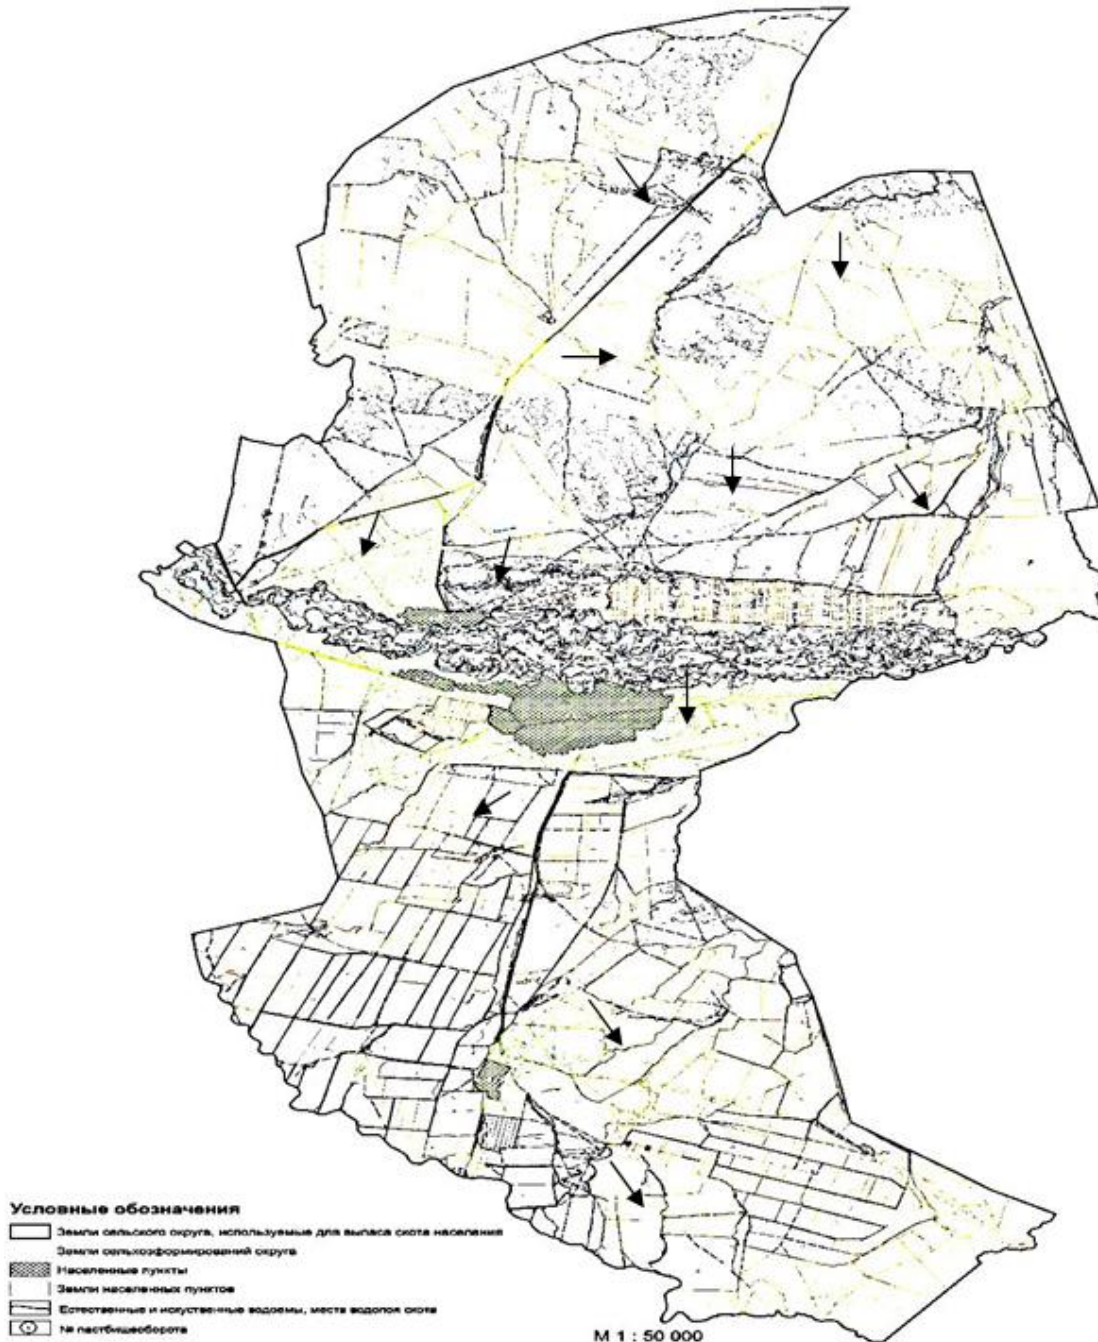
Условные обозначения
Земли сельского округа, используемые для выпаса скота населения
Земли сельхозформирований округа
Населенные пункты
Земли населенных пунктов
Естественные и искуственные водоемы, места водопоя скота
№ пастбищеоборота

М 1 : 50 000